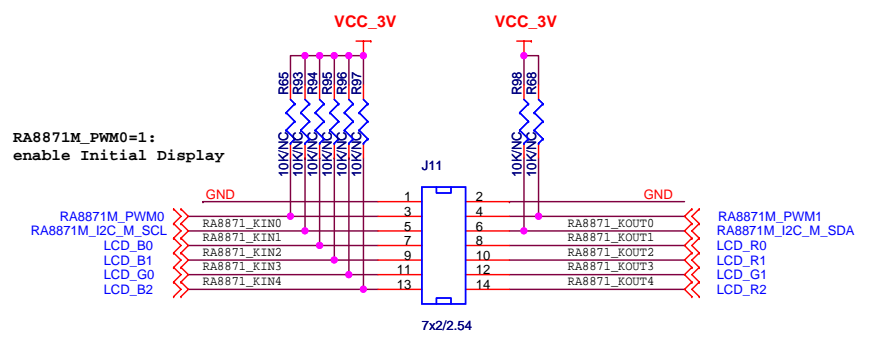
VCC_3V

VCC_3V

R65 R93 R94 R95 R96 R97

R98 R68

10K/NC 10K/NC 10K/NC 10K/NC 10K/NC 10K/NC

10K/NC 10K/NC

RA8871M_PWM0=1:
enable Initial Display

J11

GND

GND

RA8871M_PWM0
RA8871M_I2C_M_SCL
LCD_B0
LCD_B1
LCD_G0
LCD_B2

RA8871_KIN0
RA8871_KIN1
RA8871_KIN2
RA8871_KIN3
RA8871_KIN4

1 2
3 4
5 6
7 8
9 10
11 12
13 14

RA8871_KOUT0
RA8871_KOUT1
RA8871_KOUT2
RA8871_KOUT3
RA8871_KOUT4

RA8871M_PWM1
RA8871M_I2C_M_SDA
LCD_R0
LCD_R1
LCD_G1
LCD_R2

7x2/2.54